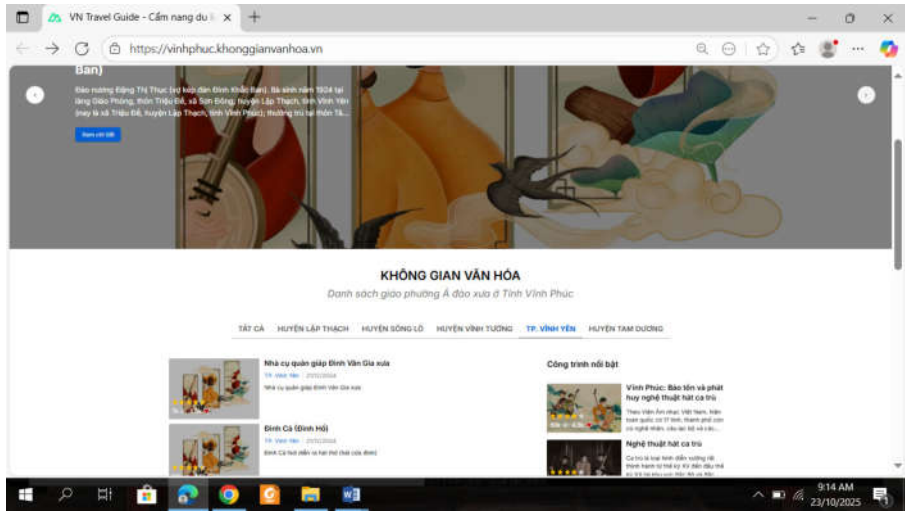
VN Travel Guide - Cẩm nang du l

https://vinhphuc.khonggianvanhoa.vn

Bản)

Đào nương Đặng Thị Thục (vợ kép đàn Đinh Khắc Ban). Bà sinh năm 1924 tại làng Giáo Phòng, thôn Triệu Đề, xã Sơn Đông, huyện Lập Thạch, tỉnh Vĩnh Yên (nay là xã Triệu Đề, huyện Lập Thạch, tỉnh Vĩnh Phúc); thường trú tại thôn Tả...

Xem chi tiết

KHÔNG GIAN VĂN HÓA

Danh sách giáo phường Ả đào xưa ở Tỉnh Vĩnh Phúc

TẤT CẢ | HUYỆN LẬP THẠCH | HUYỆN SÔNG LÔ | HUYỆN VĨNH TƯỜNG | TP. VĨNH YÊN | HUYỆN TAM DƯƠNG

Nhà cụ quản giáp Đinh Văn Gia xưa

TP. Vĩnh Yên · 23/10/2024

Nhà cụ quản giáp Đinh Văn Gia xưa

Đình Cả (Đình Hội)

TP. Vĩnh Yên · 23/10/2024

Đình Cả hoà điển và hai thờ chữ của đình

Công trình nổi bật

Vĩnh Phúc: Bảo tồn và phát huy nghệ thuật hát ca trù

Theo Viện Âm nhạc Việt Nam, hiện toàn quốc có 17 tỉnh, thành phố còn có nghệ nhân, câu lạc bộ và các...

Nghệ thuật hát ca trù

Ca trù là loại hình diễn xướng rất thịnh hành từ thế kỷ XV đến đầu thế kỷ XX...

9:14 AM
23/10/2025